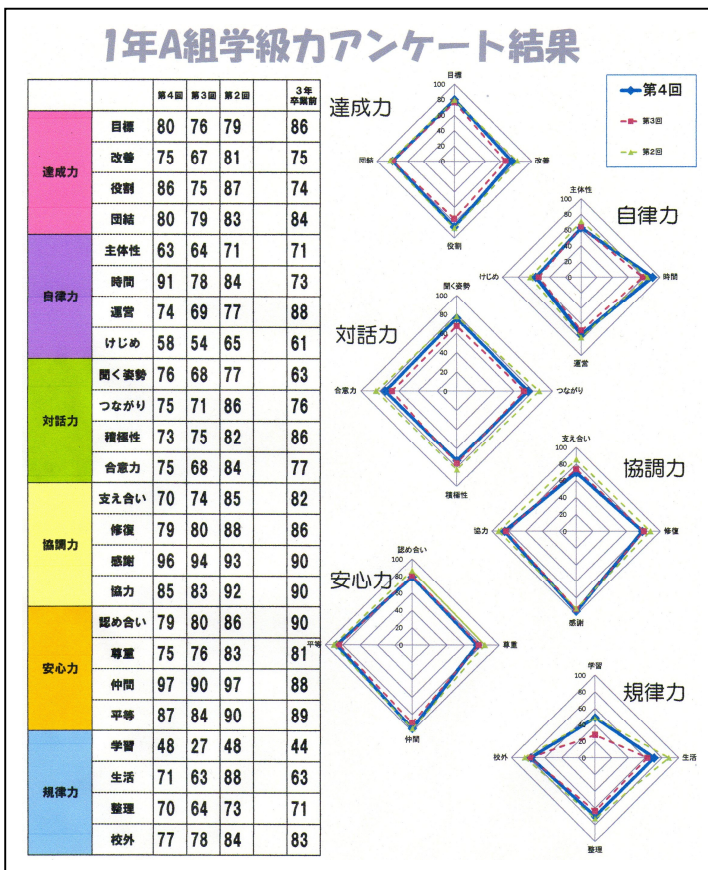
1年A組学級力アンケート結果

| | | 第4回 | 第3回 | 第2回 | | 3年卒業前 |
|---|---|---|---|---|---|---|
| 達成力 | 目標 | 80 | 76 | 79 | | 86 |
| | 改善 | 75 | 67 | 81 | | 75 |
| | 役割 | 86 | 75 | 87 | | 74 |
| | 団結 | 80 | 79 | 83 | | 84 |
| 自律力 | 主体性 | 63 | 64 | 71 | | 71 |
| | 時間 | 91 | 78 | 84 | | 73 |
| | 運営 | 74 | 69 | 77 | | 88 |
| | けじめ | 58 | 54 | 65 | | 61 |
| 対話力 | 聞く姿勢 | 76 | 68 | 77 | | 63 |
| | つながり | 75 | 71 | 86 | | 76 |
| | 積極性 | 73 | 75 | 82 | | 86 |
| | 合意力 | 75 | 68 | 84 | | 77 |
| 協調力 | 支え合い | 70 | 74 | 85 | | 82 |
| | 修復 | 79 | 80 | 88 | | 86 |
| | 感謝 | 96 | 94 | 93 | | 90 |
| | 協力 | 85 | 83 | 92 | | 90 |
| 安心力 | 認め合い | 79 | 80 | 86 | | 90 |
| | 尊重 | 75 | 76 | 83 | | 81 |
| | 仲間 | 97 | 90 | 97 | | 88 |
| | 平等 | 87 | 84 | 90 | | 89 |
| 規律力 | 学習 | 48 | 27 | 48 | | 44 |
| | 生活 | 71 | 63 | 88 | | 63 |
| | 整理 | 70 | 64 | 73 | | 71 |
| | 校外 | 77 | 78 | 84 | | 83 |

第4回
第3回
第2回

達成力
目標 改善 役割 団結
100 80 60 40 20 0

自律力
主体性 時間 運営 けじめ
100 80 60 40 20 0

対話力
聞く姿勢 つながり 積極性 合意力
100 80 60 40 20 0

協調力
支え合い 修復 感謝 協力
100 80 60 40 20 0

安心力
認め合い 尊重 仲間 平等
100 80 60 40 20 0

規律力
学習 生活 整理 校外
100 80 60 40 20 0